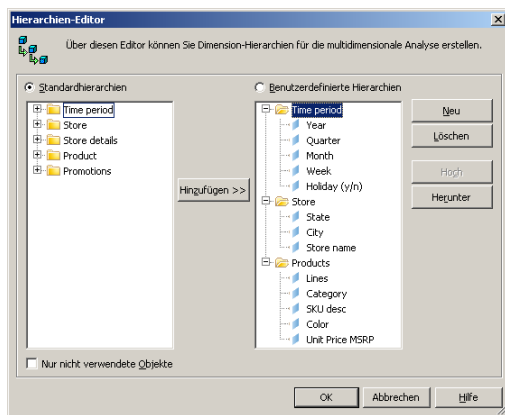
Hierarchien-Editor

Über diesen Editor können Sie Dimension-Hierarchien für die multidimensionale Analyse erstellen.

Standardhierarchien

Time period
Store
Store details
Product
Promotions

Hinzufügen >>

Benutzerdefinierte Hierarchien

Time period
Year
Quarter
Month
Week
Holiday (y/n)
Store
State
City
Store name
Products
Lines
Category
SKU desc
Color
Unit Price MSRP

Neu
Löschen
Hoch
Herunter

Nur nicht verwendete Objekte

OK
Abbrechen
Hilfe